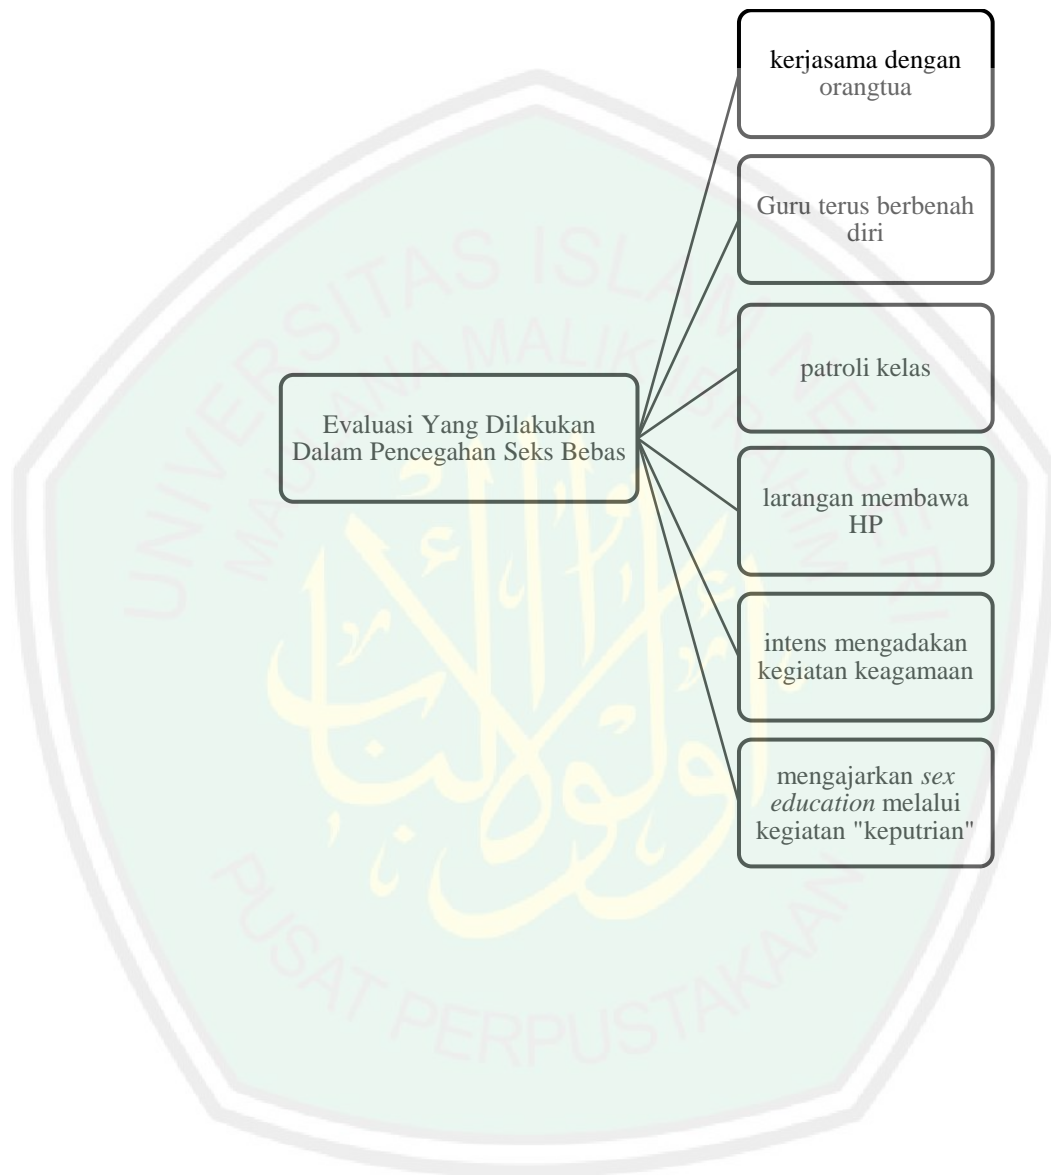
Evaluasi Yang Dilakukan Dalam Pencegahan Seks Bebas

kerjasama dengan orangtua

Guru terus berbenah diri

patroli kelas

larangan membawa HP

intens mengadakan kegiatan keagamaan

mengajarkan *sex education* melalui kegiatan "keputrian"

UNIVERSITAS ISLAM NEGERI MAULANA MALIK IBRAHIM MALANG

PUSAT PERPUSTAKAAN